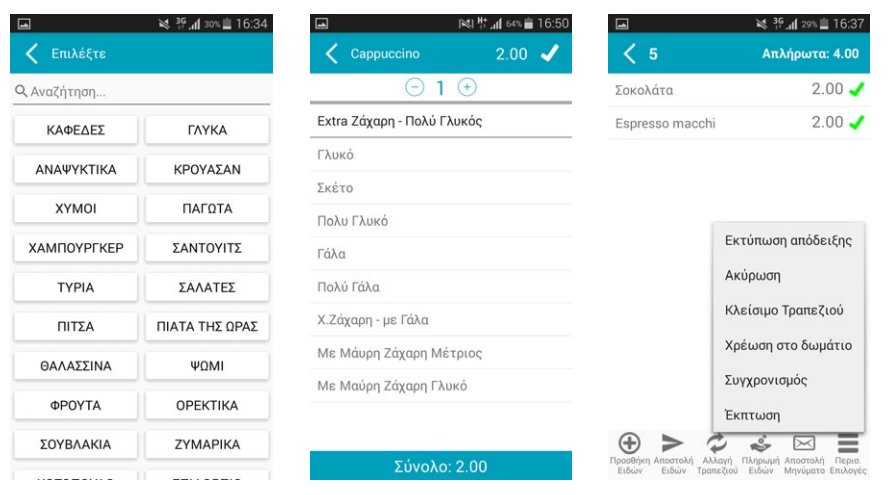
30% 16:34
Επιλέξτε
Αναζήτηση...

| ΚΑΦΕΔΕΣ | ΓΛΥΚΑ |
|---|---|
| ΑΝΑΨΥΚΤΙΚΑ | ΚΡΟΥΑΣΑΝ |
| ΧΥΜΟΙ | ΠΑΓΩΤΑ |
| ΧΑΜΠΟΥΡΓΚΕΡ | ΣΑΝΤΟΥΙΤΣ |
| ΤΥΡΙΑ | ΣΑΛΑΤΕΣ |
| ΠΙΤΣΑ | ΠΙΑΤΑ ΤΗΣ ΩΡΑΣ |
| ΘΑΛΑΣΣΙΝΑ | ΨΩΜΙ |
| ΦΡΟΥΤΑ | ΟΡΕΚΤΙΚΑ |
| ΣΟΥΒΛΑΚΙΑ | ΖΥΜΑΡΙΚΑ |
| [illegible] | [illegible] |

64% 16:50
Cappuccino 2.00
1
Extra Ζάχαρη - Πολύ Γλυκός
Γλυκό
Σκέτο
Πολυ Γλυκό
Γάλα
Πολύ Γάλα
Χ.Ζάχαρη - με Γάλα
Με Μαύρη Ζάχαρη Μέτριος
Με Μαύρη Ζάχαρη Γλυκό
Σύνολο: 2.00

29% 16:37
5 Απλήρωτα: 4.00
Σοκολάτα 2.00
Espresso macchi 2.00
Εκτύπωση απόδειξης
Ακύρωση
Κλείσιμο Τραπεζιού
Χρέωση στο δωμάτιο
Συγχρονισμός
Έκπτωση
Προσθήκη Ειδών
Αποστολή Ειδών
Αλλαγή Τραπεζιού
Πληρωμή Ειδών
Αποστολή Μηνύματο
Περισ. Επιλογές